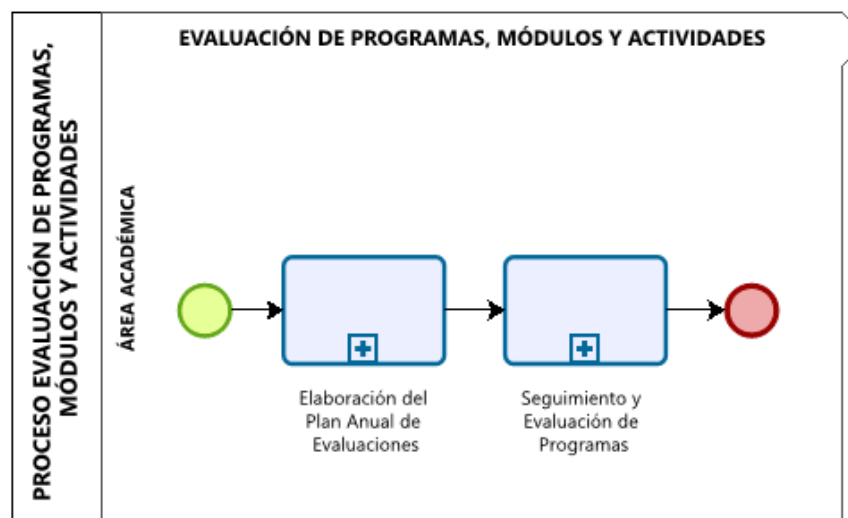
PROCESO EVALUACIÓN DE PROGRAMAS, MÓDULOS Y ACTIVIDADES

EVALUACIÓN DE PROGRAMAS, MÓDULOS Y ACTIVIDADES

ÁREA ACADÉMICA

Elaboración del Plan Anual de Evaluaciones

Seguimiento y Evaluación de Programas